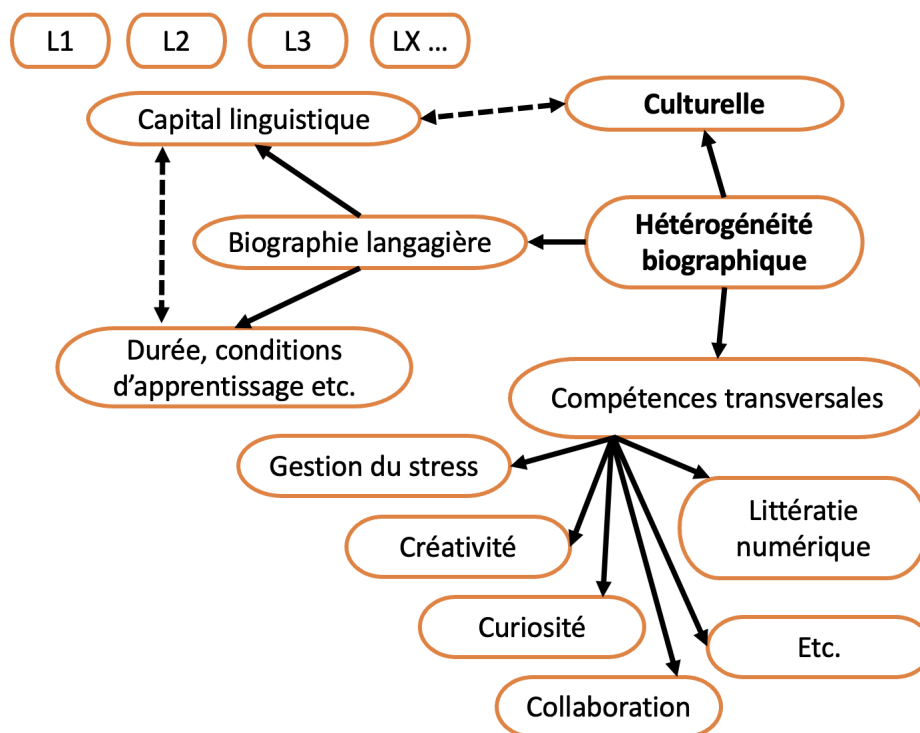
L1

L2

L3

LX ...

Capital linguistique

Culturelle

Biographie langagière

Hétérogénéité biographique

Durée, conditions d'apprentissage etc.

Compétences transversales

Gestion du stress

Littératie numérique

Créativité

Curiosité

Etc.

Collaboration